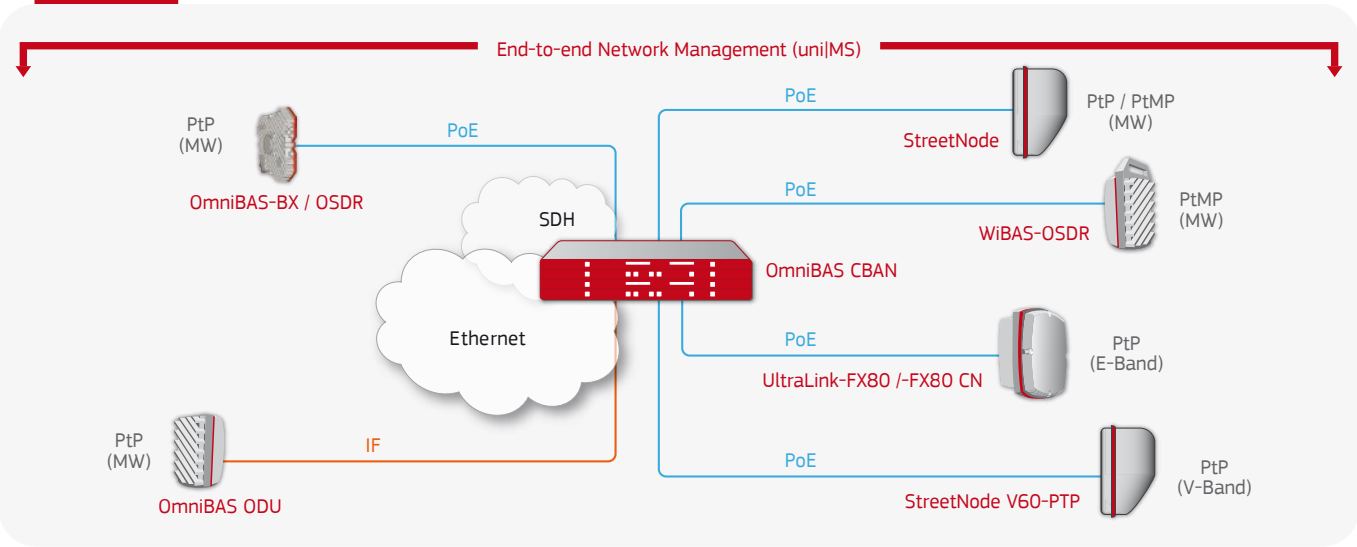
End-to-end Network Management (uni|MS)

PtP
(MW)
OmniBAS-BX / OSDR

PoE

SDH

Ethernet

PtP
(MW)
OmniBAS ODU

IF

OmniBAS CBAN

PoE
StreetNode
PtP / PtMP
(MW)

PoE
WiBAS-OSDR
PtMP
(MW)

PoE
UltraLink-FX80 /-FX80 CN
PtP
(E-Band)

PoE
StreetNode V60-PTP
PtP
(V-Band)